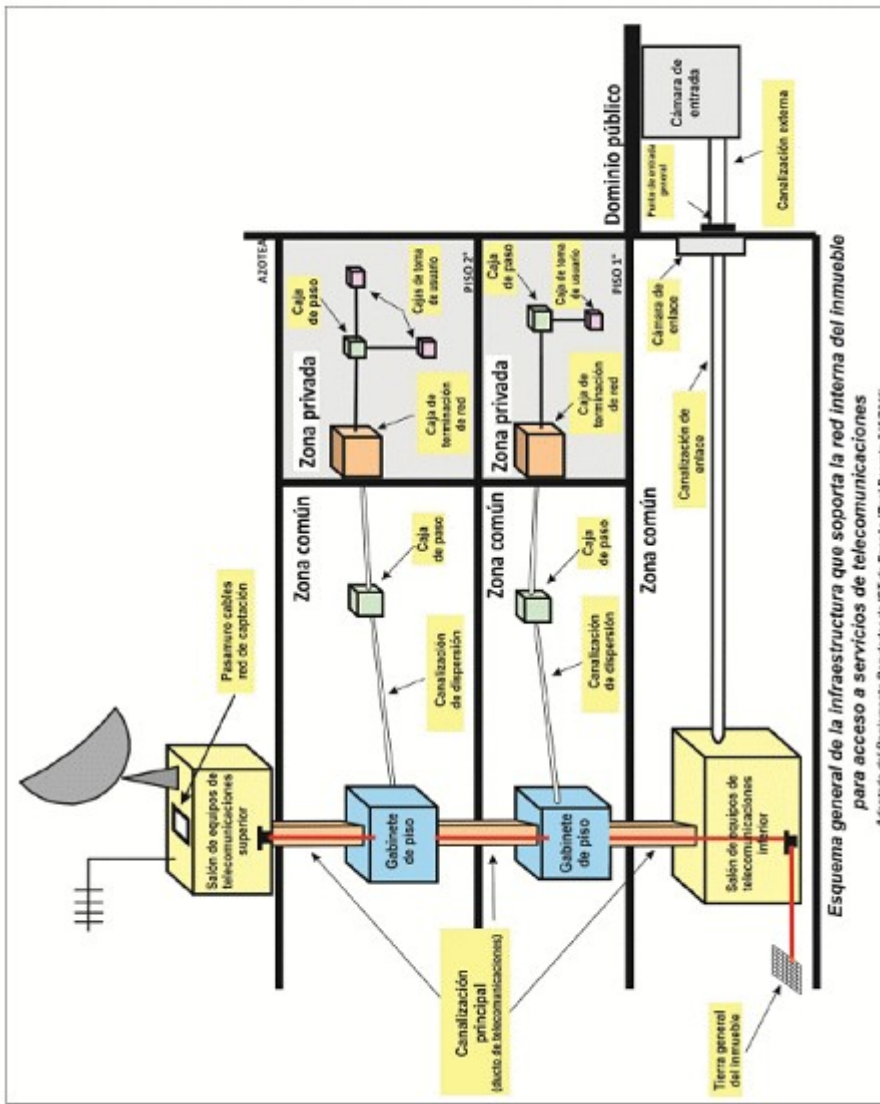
Dominio público

Cámara de entrada

Punto de entrada general

Canalización externa

AZOTEA

PISO 2°

PISO 1°

Zona privada

Caja de paso

Cajas de toma de usuario

Caja de terminación de red

Zona privada

Caja de paso

Caja de toma de usuario

Caja de terminación de red

Cámara de enlace

Canalización de enlace

Zona común

Caja de paso

Canalización de dispersión

Zona común

Caja de paso

Canalización de dispersión

Zona común

Pasamuro cables red de captación

Salón de equipos de telecomunicaciones superior

Gabinete de piso

Gabinete de piso

Salón de equipos de telecomunicaciones inferior

Canalización principal (ducto de telecomunicaciones)

Tierra general del inmueble

Esquema general de la infraestructura que soporta la red interna del inmueble para acceso a servicios de telecomunicaciones

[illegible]